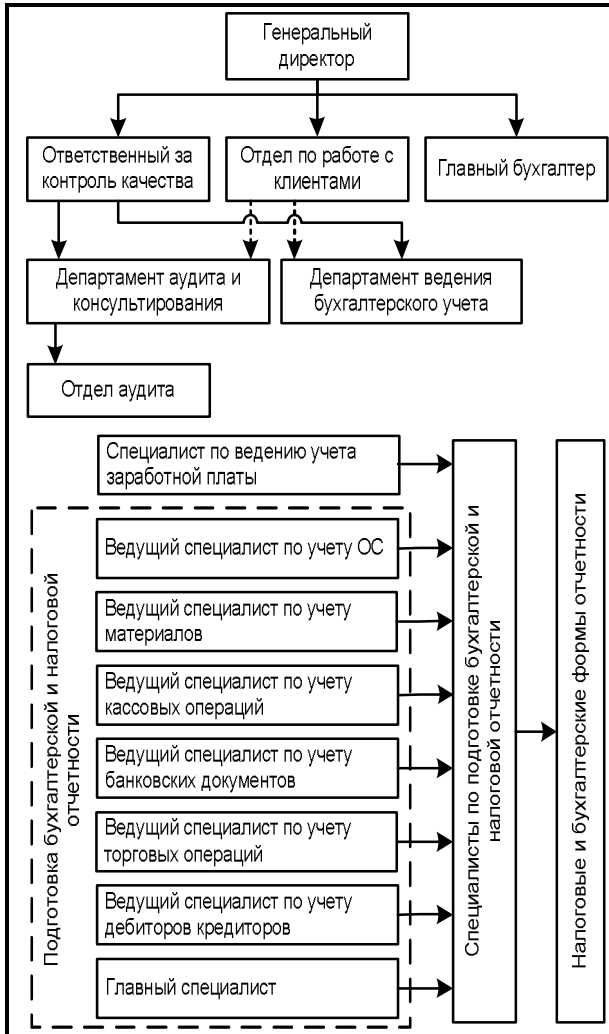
Генеральный директор

Ответственный за контроль качества

Отдел по работе с клиентами

Главный бухгалтер

Департамент аудита и консультирования

Департамент ведения бухгалтерского учета

Отдел аудита

Специалист по ведению учета заработной платы

Подготовка бухгалтерской и налоговой отчетности

Ведущий специалист по учету ОС

Ведущий специалист по учету материалов

Ведущий специалист по учету кассовых операций

Ведущий специалист по учету банковских документов

Ведущий специалист по учету торговых операций

Ведущий специалист по учету дебиторов кредиторов

Главный специалист

Специалисты по подготовке бухгалтерской и налоговой отчетности

Налоговые и бухгалтерские формы отчетности